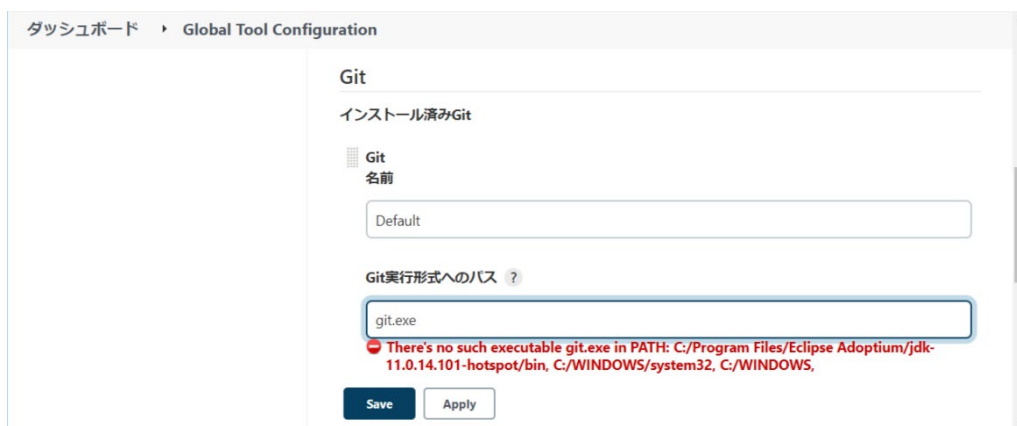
ダッシュボード ▸ Global Tool Configuration

Git

インストール済みGit

Git
名前

Default

Git実行形式へのパス ?

git.exe

There's no such executable git.exe in PATH: C:/Program Files/Eclipse Adoptium/jdk-11.0.14.101-hotspot/bin, C:/WINDOWS/system32, C:/WINDOWS,

Save Apply